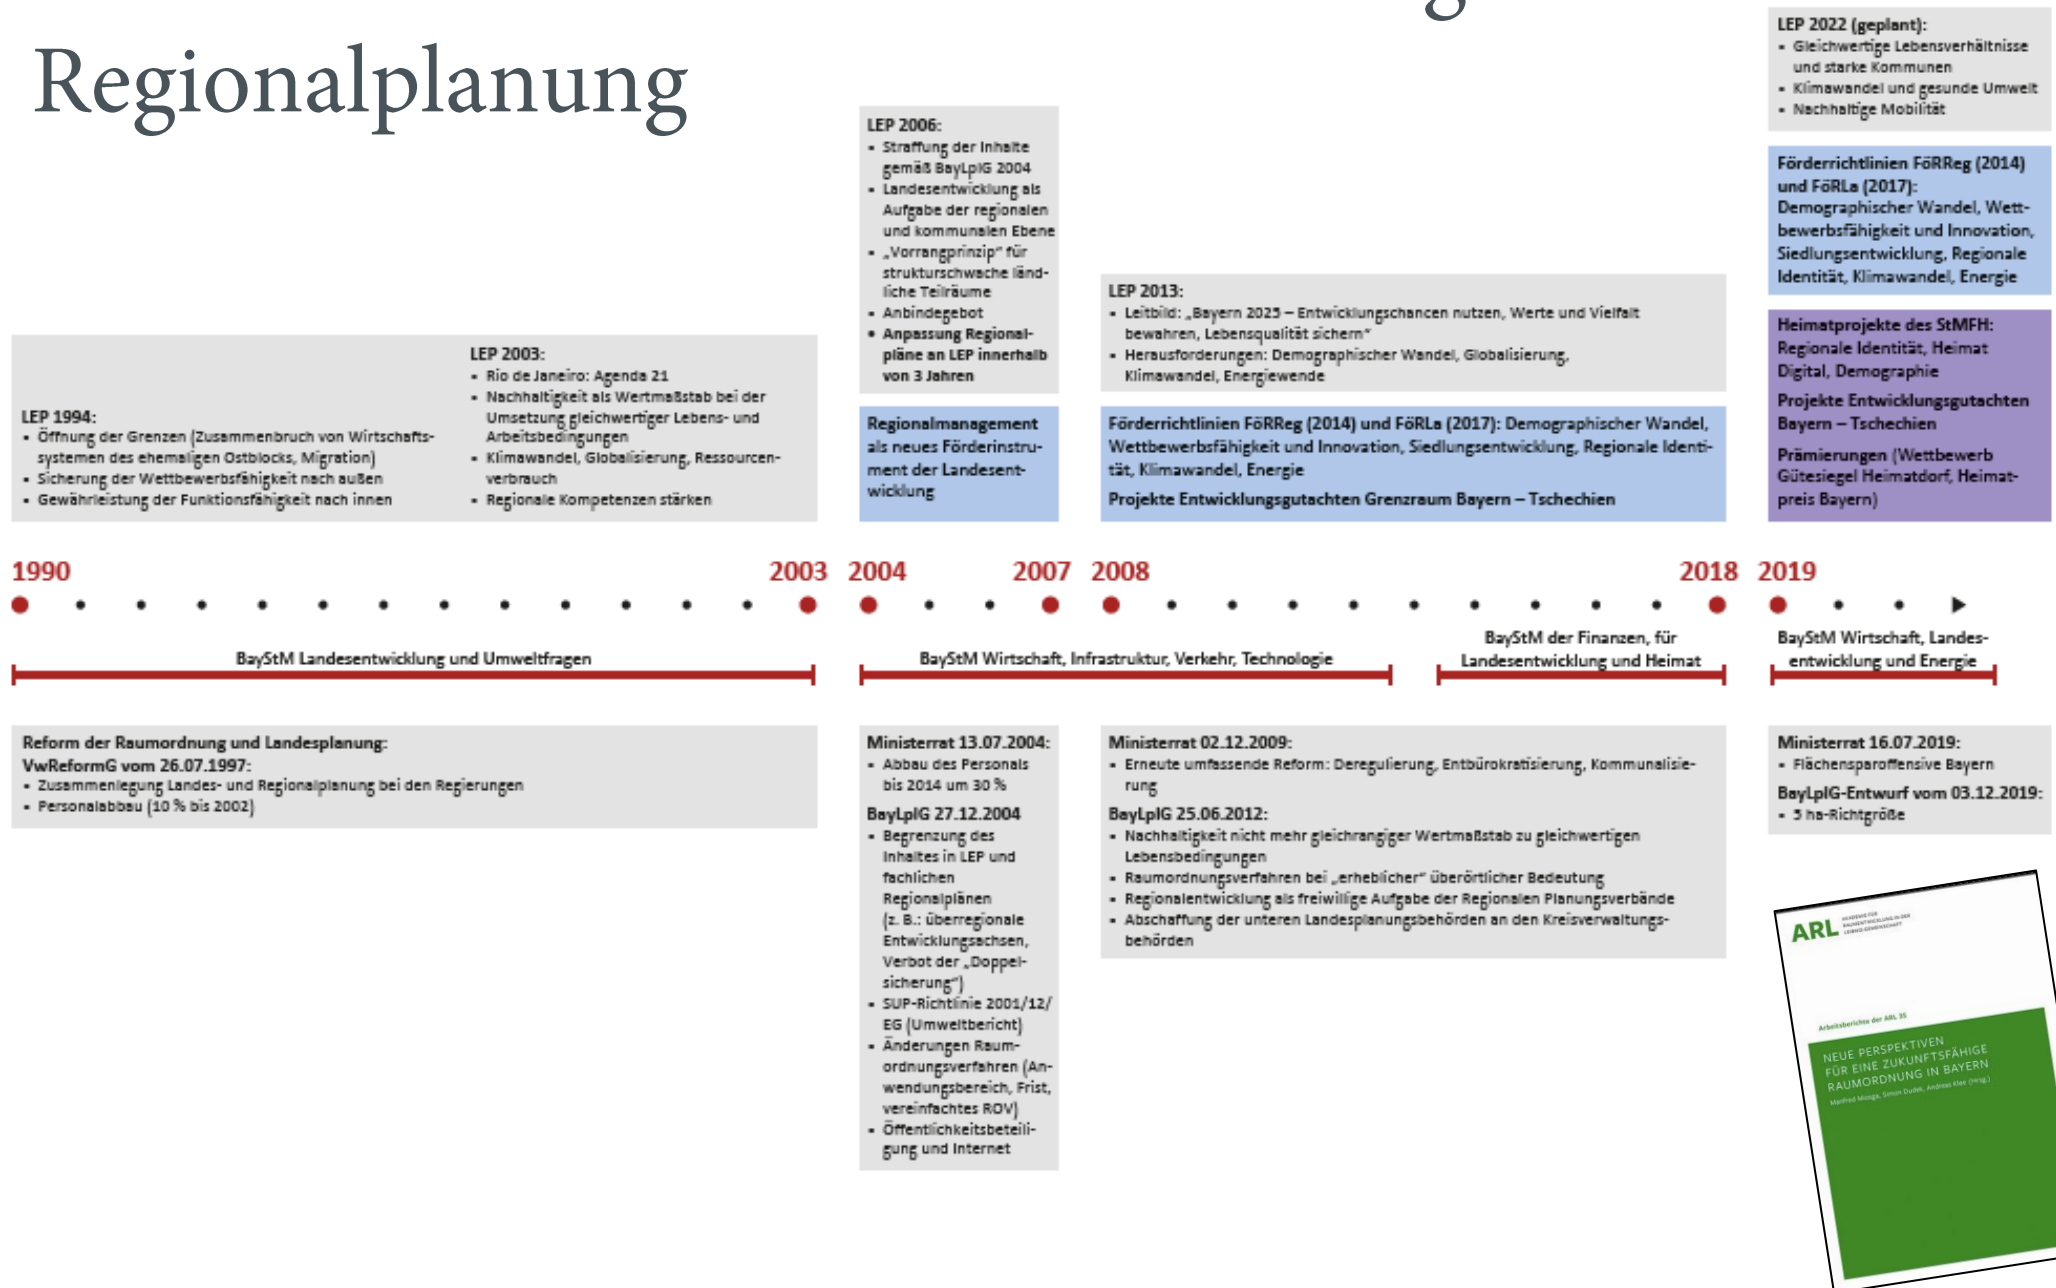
Regionalplanung

LEP 1994:
- Öffnung der Grenzen (Zusammenbruch von Wirtschaftssystemen des ehemaligen Ostblocks, Migration)
- Sicherung der Wettbewerbsfähigkeit nach außen
- Gewährleistung der Funktionsfähigkeit nach innen

LEP 2003:
- Rio de Janeiro: Agenda 21
- Nachhaltigkeit als Wertmaßstab bei der Umsetzung gleichwertiger Lebens- und Arbeitsbedingungen
- Klimawandel, Globalisierung, Ressourcenverbrauch
- Regionale Kompetenzen stärken

LEP 2006:
- Straffung der Inhalte gemäß BayLplG 2004
- Landesentwicklung als Aufgabe der regionalen und kommunalen Ebene
- „Vorrangprinzip" für strukturschwache ländliche Teilräume
- Anbindegebot
- Anpassung Regionalpläne an LEP innerhalb von 3 Jahren

Regionalmanagement als neues Förderinstrument der Landesentwicklung

LEP 2013:
- Leitbild: „Bayern 2025 – Entwicklungschancen nutzen, Werte und Vielfalt bewahren, Lebensqualität sichern"
- Herausforderungen: Demographischer Wandel, Globalisierung, Klimawandel, Energiewende

Förderrichtlinien FöRReg (2014) und FöRLa (2017): Demographischer Wandel, Wettbewerbsfähigkeit und Innovation, Siedlungsentwicklung, Regionale Identität, Klimawandel, Energie
Projekte Entwicklungsgutachten Grenzraum Bayern – Tschechien

LEP 2022 (geplant):
- Gleichwertige Lebensverhältnisse und starke Kommunen
- Klimawandel und gesunde Umwelt
- Nachhaltige Mobilität

Förderrichtlinien FöRReg (2014) und FöRLa (2017): Demographischer Wandel, Wettbewerbsfähigkeit und Innovation, Siedlungsentwicklung, Regionale Identität, Klimawandel, Energie

Heimatprojekte des StMFH: Regionale Identität, Heimat Digital, Demographie
Projekte Entwicklungsgutachten Bayern – Tschechien
Prämierungen (Wettbewerb Gütesiegel Heimatdorf, Heimatpreis Bayern)

1990 2003 2004 2007 2008 2018 2019

BayStM Landesentwicklung und Umweltfragen
BayStM Wirtschaft, Infrastruktur, Verkehr, Technologie
BayStM der Finanzen, für Landesentwicklung und Heimat
BayStM Wirtschaft, Landesentwicklung und Energie

Reform der Raumordnung und Landesplanung:
VwReformG vom 26.07.1997:
- Zusammenlegung Landes- und Regionalplanung bei den Regierungen
- Personalabbau (10 % bis 2002)

Ministerrat 13.07.2004:
- Abbau des Personals bis 2014 um 30 %
BayLplG 27.12.2004
- Begrenzung des Inhaltes in LEP und fachlichen Regionalplänen (z. B.: überregionale Entwicklungsachsen, Verbot der „Doppelsicherung")
- SUP-Richtlinie 2001/12/EG (Umweltbericht)
- Änderungen Raumordnungsverfahren (Anwendungsbereich, Frist, vereinfachtes ROV)
- Öffentlichkeitsbeteiligung und Internet

Ministerrat 02.12.2009:
- Erneute umfassende Reform: Deregulierung, Entbürokratisierung, Kommunalisierung
BayLplG 25.06.2012:
- Nachhaltigkeit nicht mehr gleichrangiger Wertmaßstab zu gleichwertigen Lebensbedingungen
- Raumordnungsverfahren bei „erheblicher" überörtlicher Bedeutung
- Regionalentwicklung als freiwillige Aufgabe der Regionalen Planungsverbände
- Abschaffung der unteren Landesplanungsbehörden an den Kreisverwaltungsbehörden

Ministerrat 16.07.2019:
- Flächensparoffensive Bayern
BayLplG-Entwurf vom 03.12.2019:
- 5 ha-Richtgröße

ARL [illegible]
Arbeitsberichte der ARL 35
NEUE PERSPEKTIVEN FÜR EINE ZUKUNFTSFÄHIGE RAUMORDNUNG IN BAYERN
Manfred Miosga, Simon Dudek, Andreas Klee (Hrsg.)